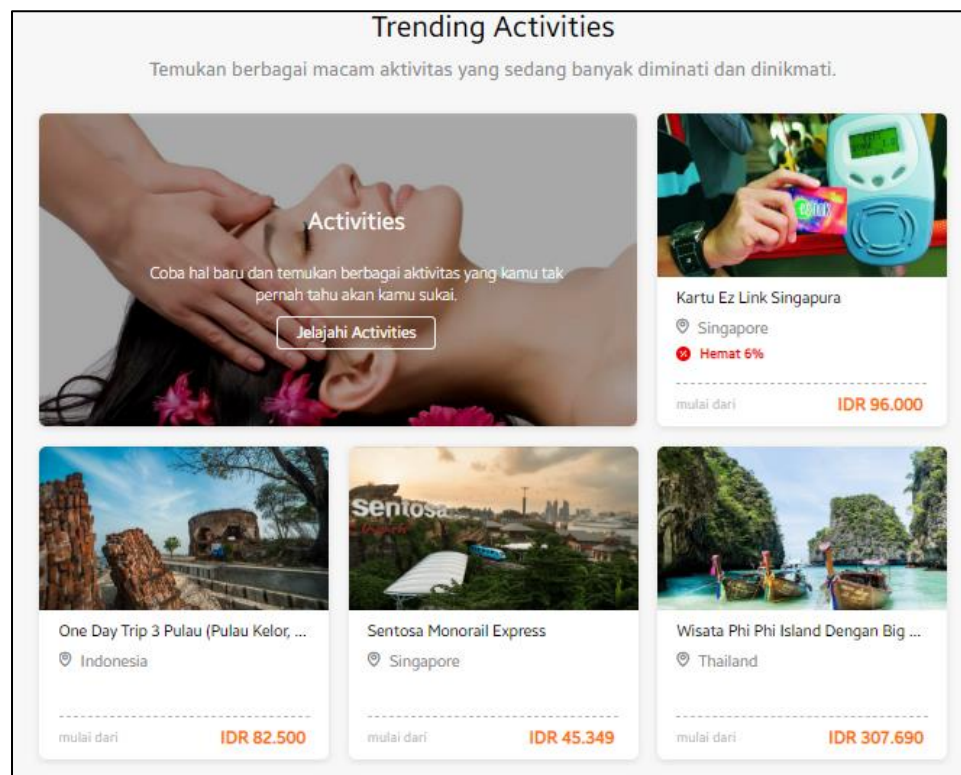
Trending Activities

Temukan berbagai macam aktivitas yang sedang banyak diminati dan dinikmati.

Activities

Coba hal baru dan temukan berbagai aktivitas yang kamu tak pernah tahu akan kamu sukai.

Jelajahi Activities

Kartu Ez Link Singapura
Singapore
Hemat 6%
mulai dari IDR 96.000

One Day Trip 3 Pulau (Pulau Kelor, ...
Indonesia
mulai dari IDR 82.500

Sentosa
Sentosa Monorail Express
Singapore
mulai dari IDR 45.349

Wisata Phi Phi Island Dengan Big ...
Thailand
mulai dari IDR 307.690